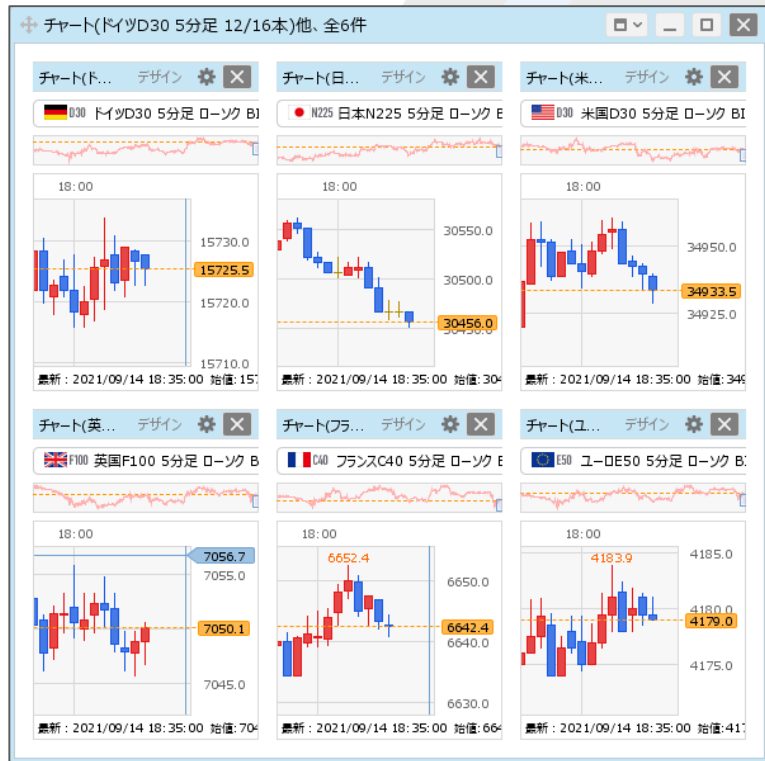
チャート(ドイツD30 5分足 12/16本)他、全6件

チャート(ド… デザイン
D30 ドイツD30 5分足 ローソク BI
18:00
15730.0
15725.5
15720.0
15710.0
最新：2021/09/14 18:35:00 始値: 157

チャート(日… デザイン
N225 日本N225 5分足 ローソク B
18:00
30550.0
30500.0
30456.0
最新：2021/09/14 18:35:00 始値: 304

チャート(米… デザイン
D30 米国D30 5分足 ローソク BI
18:00
34950.0
34933.5
34925.0
最新：2021/09/14 18:35:00 始値: 349

チャート(英… デザイン
F100 英国F100 5分足 ローソク B
18:00
7056.7
7055.0
7050.1
7045.0
最新：2021/09/14 18:35:00 始値: 704

チャート(フラ… デザイン
C40 フランスC40 5分足 ローソク B
18:00
6652.4
6650.0
6642.4
6640.0
6630.0
最新：2021/09/14 18:35:00 始値: 664

チャート(ユ… デザイン
E50 ユーロE50 5分足 ローソク B
18:00
4183.9
4185.0
4180.0
4179.0
4175.0
最新：2021/09/14 18:35:00 始値: 417